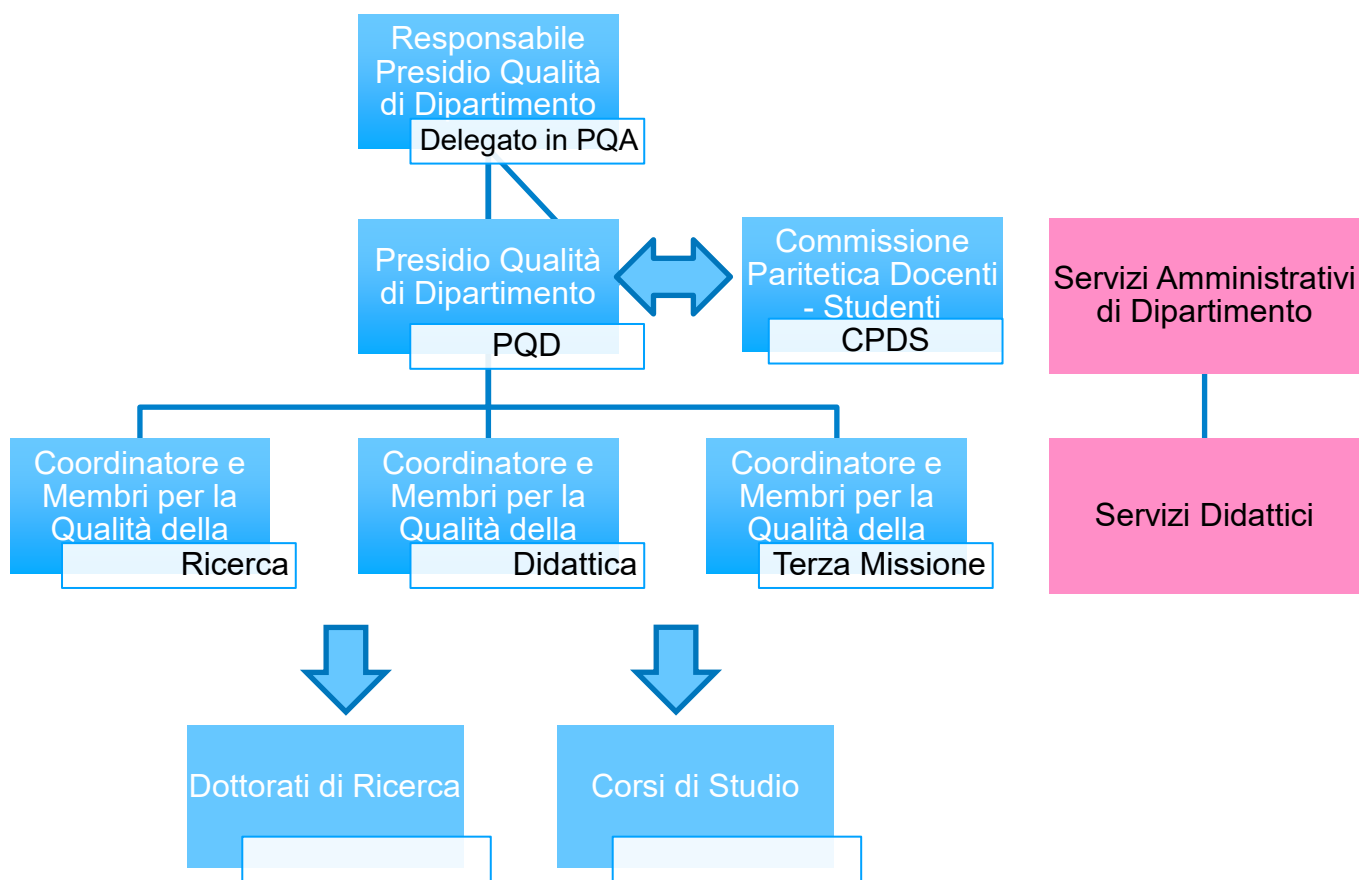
Responsabile Presidio Qualità di Dipartimento

Delegato in PQA

Presidio Qualità di Dipartimento

PQD

Commissione Paritetica Docenti - Studenti

CPDS

Servizi Amministrativi di Dipartimento

Servizi Didattici

Coordinatore e Membri per la Qualità della

Ricerca

Coordinatore e Membri per la Qualità della

Didattica

Coordinatore e Membri per la Qualità della

Terza Missione

Dottorati di Ricerca

Corsi di Studio